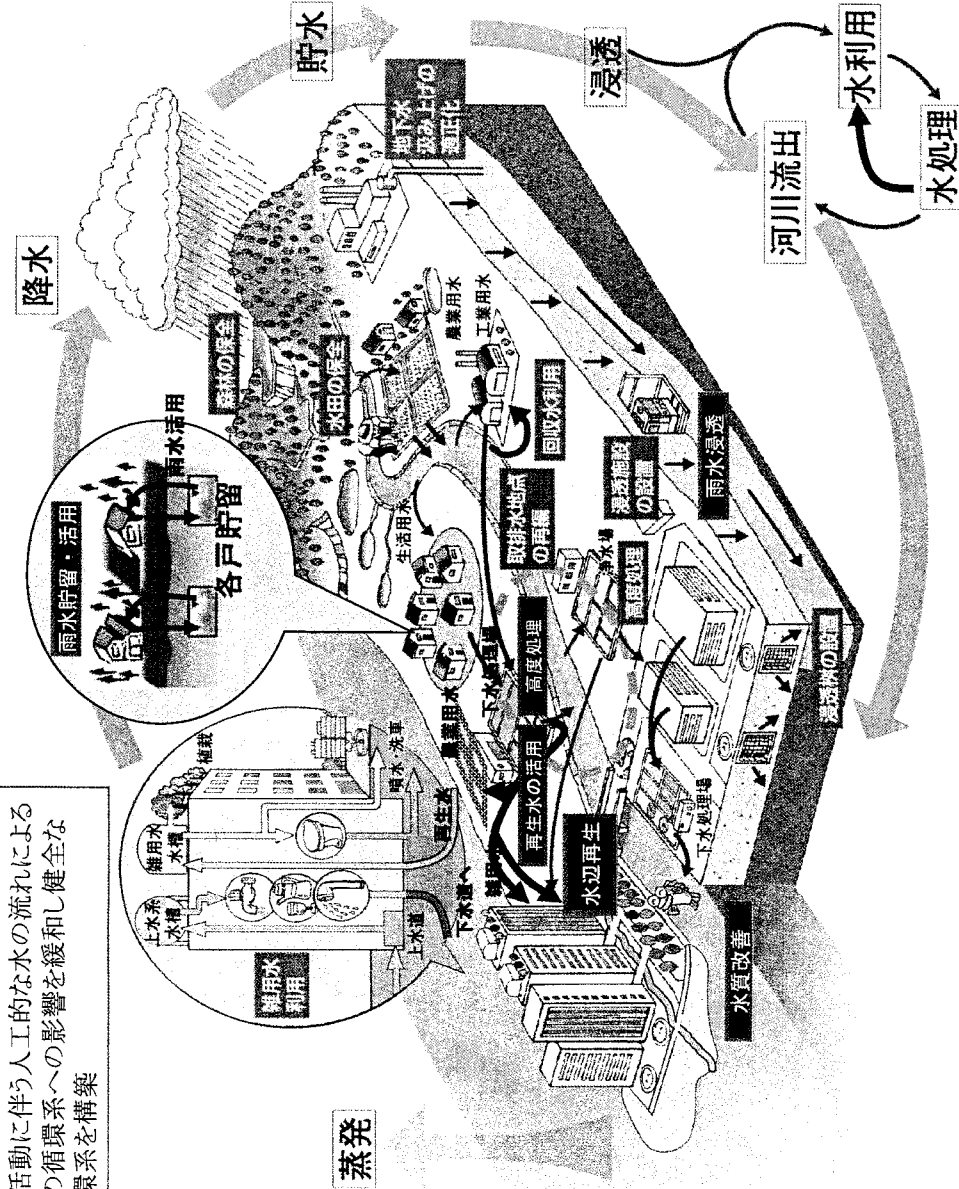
活動に伴う人工的な水の流れによる
り循環系への影響を緩和し健全な
環系を構築

降水

貯水

浸透

水利用

河川流出

水処理

蒸発

地下水汲み上げの適正化

森林の保全

水田の保全

農業用水

工業用水

回収水利用

取排水地点の再編

生活用水

雨水貯留・活用

雨水活用

各戸貯留

浸透施設の設置

雨水浸透

浄水場

高度処理

下水道整備

高度処理

農業用水

再生水の活用

雑用水利用

上水系水槽

雑用水水槽

植栽

噴水・洗車

再生水

下水道へ

上水道

雑用水

水辺再生

下水処理場

浸透桝の設置

水質改善